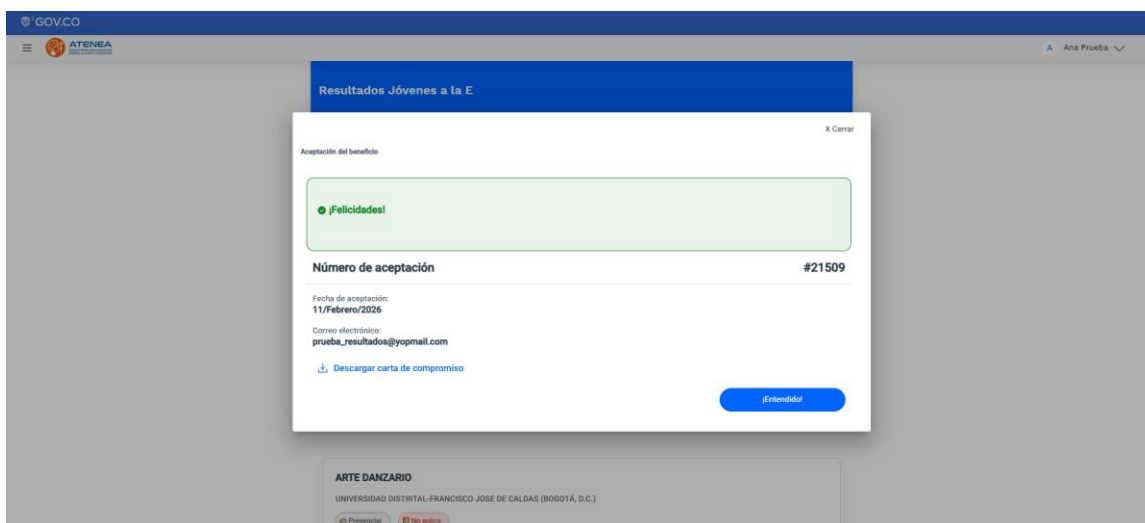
GOV.CO

ATENEA

A Ana Prueba

Resultados Jóvenes a la E

X Cerrar

Aceptación del beneficio

¡Felicidades!

Número de aceptación #21509

Fecha de aceptación:
11/Febrero/2026

Correo electrónico:
prueba_resultados@yopmail.com

Descargar carta de compromiso

¡Entendido!

ARTE DANZARIO

UNIVERSIDAD DISTRITAL-FRANCISCO JOSE DE CALDAS (BOGOTÁ, D.C.)

Presencial No aplica